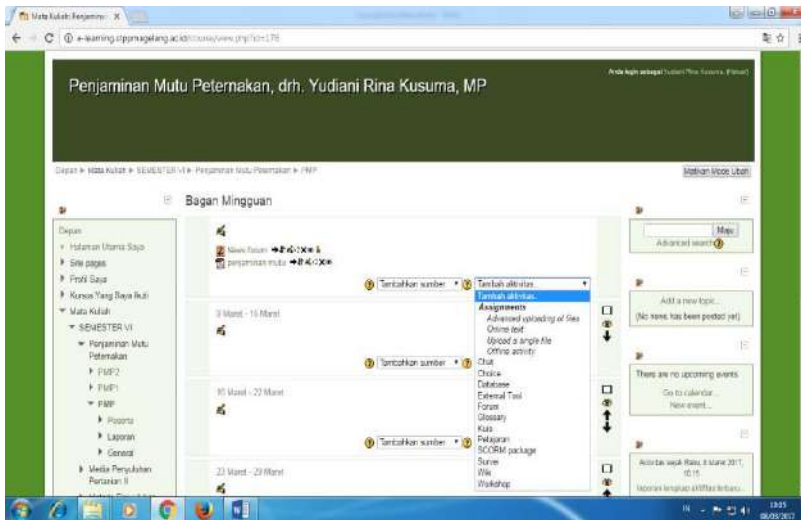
Mata Kuliah: Penjamin... ×

e-learning.stppmagelang.ac.id/course/view.php?id=176

Penjaminan Mutu Peternakan, drh. Yudiani Rina Kusuma, MP

Anda login sebagai Yudiani Rina Kusuma (Keluar)

Depan ▸ Mata Kuliah ▸ SEMESTER VI ▸ Penjaminan Mutu Peternakan ▸ PMP

Matikan Mode Ubah

Bagan Mingguan

Depan
Halaman Utama Saya
Site pages
Profil Saya
Kursus Yang Saya Ikuti
Mata Kuliah
SEMESTER VI
Penjaminan Mutu Peternakan
PMP2
PMP1
PMP
Peserta
Laporan
General
Media Penyuluhan Pertanian II

News forum
penjaminan mutu

Tambahkan sumber
Tambah aktivitas...

Tambah aktivitas...
Assignments
Advanced uploading of files
Online text
Upload a single file
Offline activity
Chat
Choice
Database
External Tool
Forum
Glossary
Kuis
Pelajaran
SCORM package
Survei
Wiki
Workshop

9 Maret - 15 Maret
Tambahkan sumber
16 Maret - 22 Maret
Tambahkan sumber
23 Maret - 29 Maret

Maju
Advanced search

Add a new topic...
(No news has been posted yet)

There are no upcoming events
Go to calendar...
New event...

Aktivitas sejak Rabu, 8 Maret 2017, 10:15
laporan lengkap aktifitas terbaru...

IN
19:15
08/03/2017